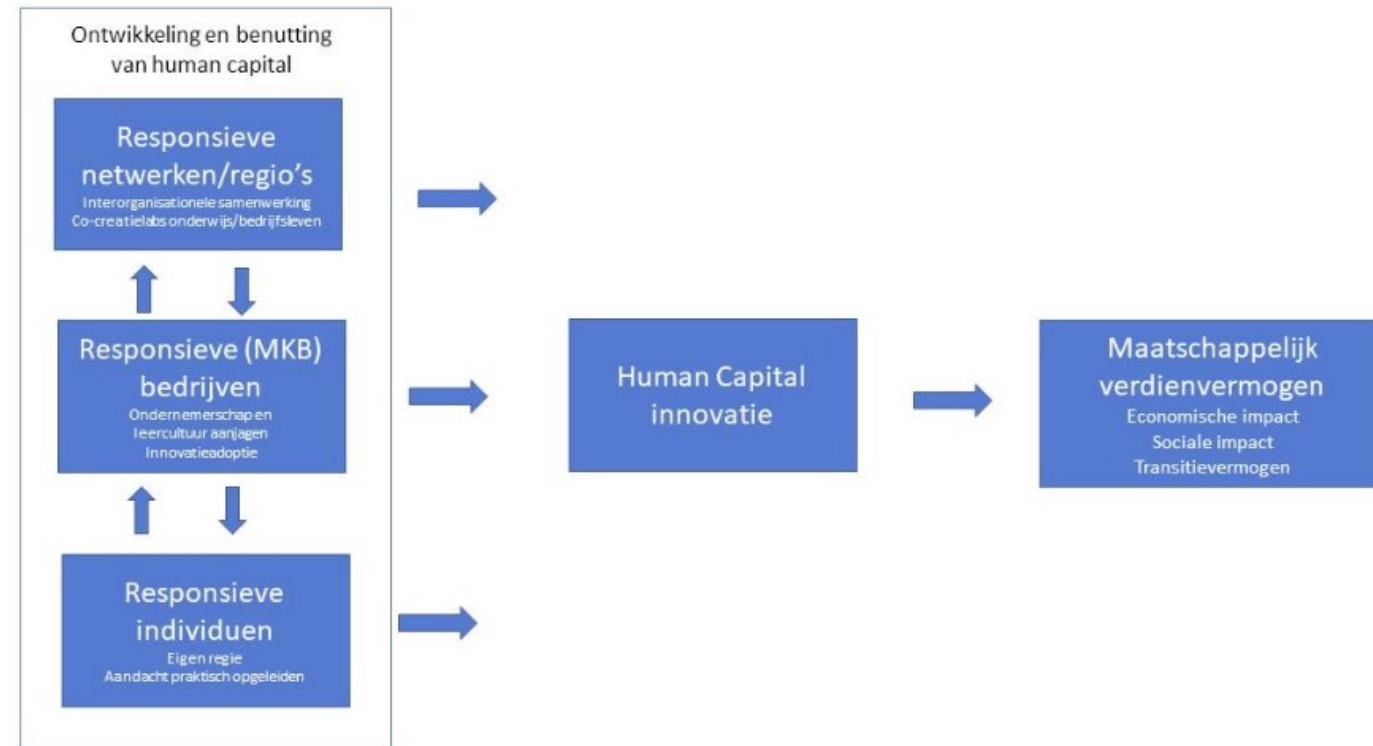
Ontwikkeling en benutting van human capital

Responsieve netwerken/regio's
Interorganisationele samenwerking
Co-creatielabs onderwijs/bedrijfsleven

Responsieve (MKB) bedrijven
Ondernemerschap en leercultuur aanjagen
Innovatieadoptie

Responsieve individuen
Eigen regie
Aandacht praktisch opgeleiden

Human Capital innovatie

Maatschappelijk verdienvermogen
Economische impact
Sociale impact
Transitievermogen